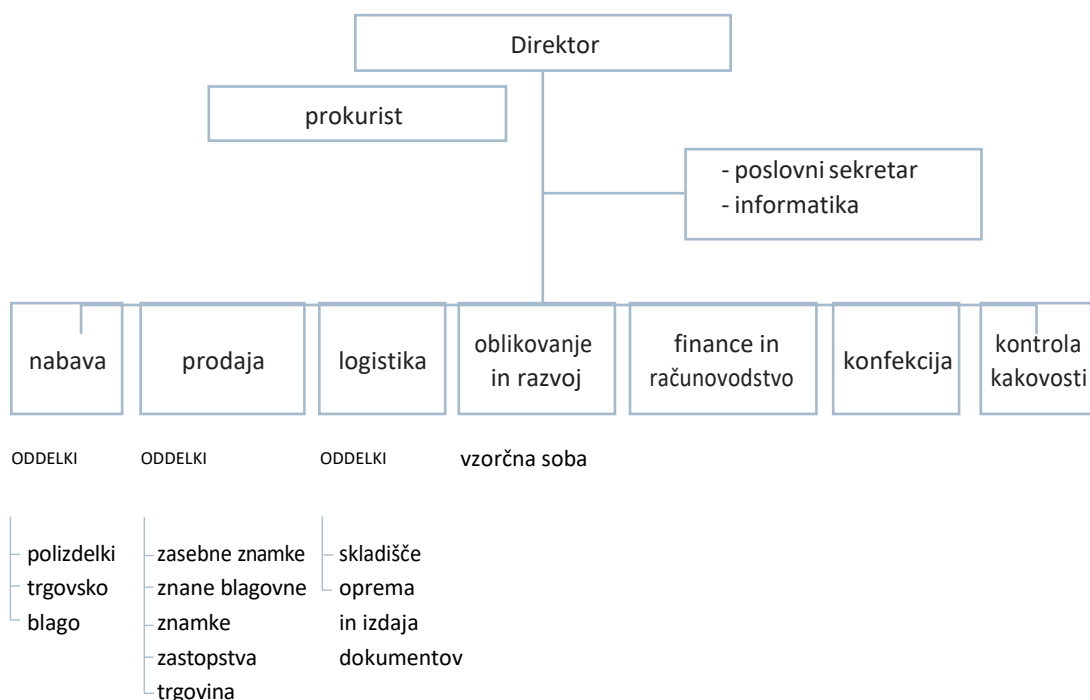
Direktor

prokurist

- poslovni sekretar
- informatika

nabava

prodaja

logistika

oblikovanje in razvoj

finance in računovodstvo

konfekcija

kontrola kakovosti

ODDELKI

polizdelki
trgovsko
blago

ODDELKI

zasebne znamke
znane blagovne
znamke
zastopstva
trgovina

ODDELKI

skladišče
oprema
in izdaja
dokumentov

vzorčna soba